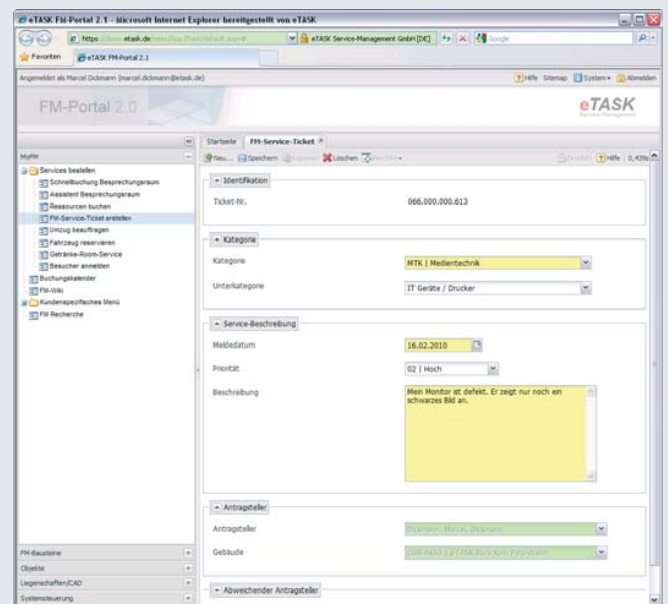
eTASK FM-Portal 2.1 - Microsoft Internet Explorer bereitgestellt von eTASK

https://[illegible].etask.de/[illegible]

eTASK Service-Management GmbH [DE]

Google

Favoriten

eTASK FM-Portal 2.1

Angemeldet als Marcel Dickmann (marcel.dickmann@etask.de)

Hilfe Sitemap System Abmelden

FM-Portal 2.0

eTASK
Service-Management

MyFM

Services bestellen
Schnellbuchung Besprechungsraum
Assistent Besprechungsraum
Ressourcen buchen
FM-Service-Ticket erstellen
Umzug beauftragen
Fahrzeug reservieren
Getränke-Room-Service
Besucher anmelden
Buchungskalender
FM-Wiki
Kundenspezifisches Menü
FM Recherche

FM-Bausteine
Objekte
Liegenschaften/CAD
Systemsteuerung

Startseite FM-Service-Ticket

Neu Speichern Kopieren Löschen Berichte

Drucken Hilfe 0,439s

Identifikation

Ticket-Nr. 066.000.000.613

Kategorie

Kategorie MTK | Medientechnik

Unterkategorie IT Geräte / Drucker

Service-Beschreibung

Meldedatum 16.02.2010

Priorität 02 | Hoch

Beschreibung Mein Monitor ist defekt. Er zeigt nur noch ein schwarzes Bild an.

Antragsteller

Antragsteller Dickmann, Marcel, Dickmann

Gebäude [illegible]

Abweichender Antragsteller